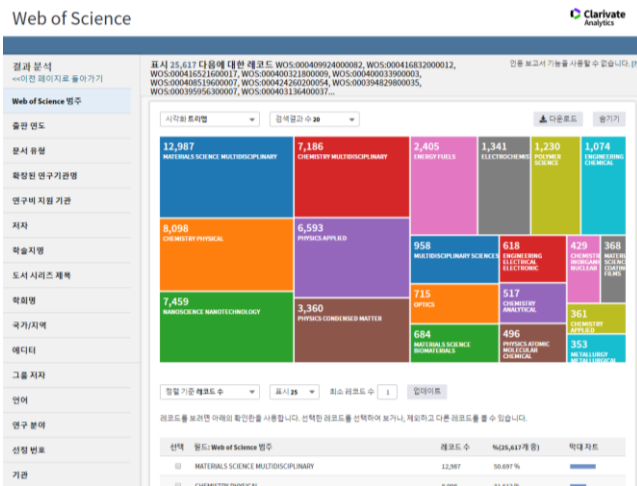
Web of Science

Clarivate Analytics

결과 분석
<<이전 페이지로 돌아가기

Web of Science 범주
출판 연도
문서 유형
확장된 연구기관명
연구비 지원 기관
저자
학술지명
도서 시리즈 제목
학회명
국가/지역
에디터
그룹 저자
언어
연구 분야
선정 번호
기관

표시 25,617 다음에 대한 레코드 WOS:000409924000082, WOS:000416831000012, WOS:000416521600017, WOS:000400321800009, WOS:000400033900003, WOS:000408519600007, WOS:000424260200054, WOS:000394829800035, WOS:000395956300007, WOS:000403136400037...

인용 보고서 기능을 사용할 수 없습니다. [?

시각화 트리맵
결과 수 20
다운로드
숨기기

12,987 MATERIALS SCIENCE MULTIDISCIPLINARY
7,186 CHEMISTRY MULTIDISCIPLINARY
2,405 ENERGY FUELS
1,341 ELECTROCHEMISTRY
1,230 POLYMER SCIENCE
1,074 ENGINEERING CHEMICAL
8,098 CHEMISTRY PHYSICAL
6,593 PHYSICS APPLIED
958 MULTIDISCIPLINARY SCIENCES
618 ENGINEERING ELECTRICAL ELECTRONIC
429 CHEMISTRY INORGANIC NUCLEAR
368 MATERIALS SCIENCE COATINGS FILMS
715 OPTICS
517 CHEMISTRY ANALYTICAL
7,459 NANOSCIENCE NANOTECHNOLOGY
3,360 PHYSICS CONDENSED MATTER
361 CHEMISTRY APPLIED
684 MATERIALS SCIENCE BIOMATERIALS
496 PHYSICS ATOMIC MOLECULAR CHEMICAL
353 METALLURGY METALLURGICAL

정렬 기준 레코드 수
표시 25
최소 레코드 수 1
업데이트

레코드를 보려면 아래의 확인란을 사용합니다. 선택한 레코드를 선택하여 보거나, 제외하고 다른 레코드를 볼 수 있습니다.

| 선택 | 필드: Web of Science 범주 | 레코드 수 | %(25,617개 중) | 막대 차트 |
|---|---|---|---|---|
| | MATERIALS SCIENCE MULTIDISCIPLINARY | 12,987 | 50.697 % | |
| | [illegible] | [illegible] | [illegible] | |